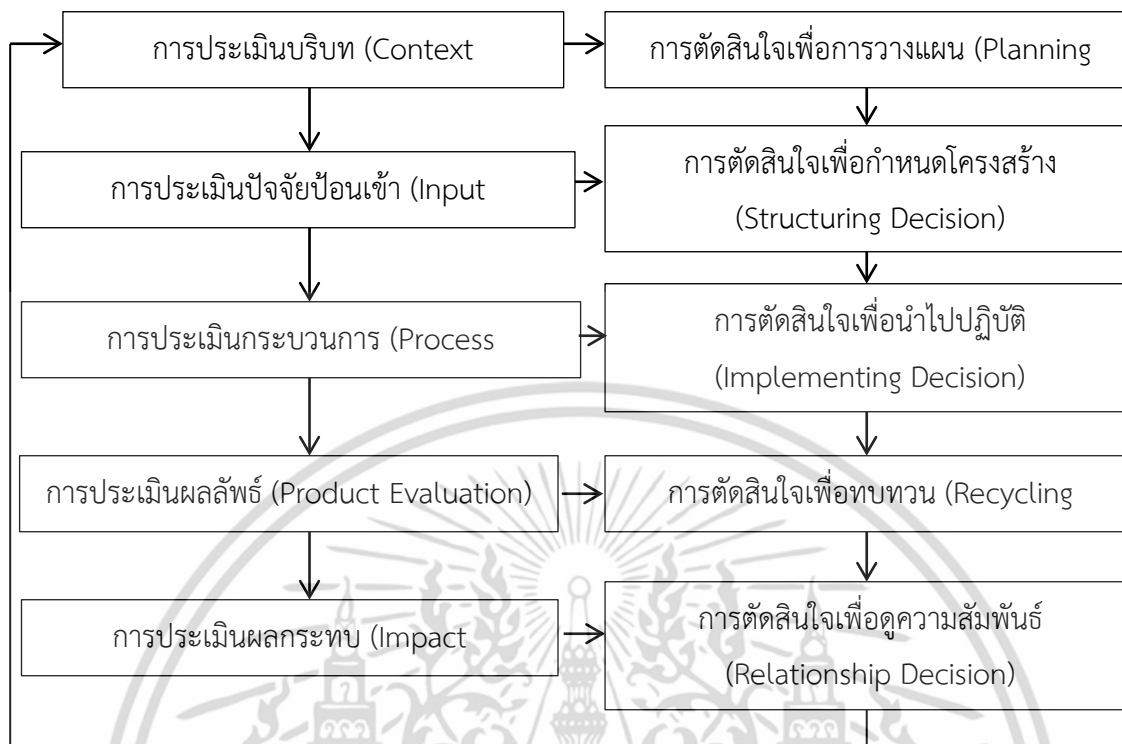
การประเมินบริบท (Context

การตัดสินใจเพื่อการวางแผน (Planning

การประเมินปัจจัยป้อนเข้า (Input

การตัดสินใจเพื่อกำหนดโครงสร้าง (Structuring Decision)

การประเมินกระบวนการ (Process

การตัดสินใจเพื่อนำไปปฏิบัติ (Implementing Decision)

การประเมินผลลัพธ์ (Product Evaluation)

การตัดสินใจเพื่อทบทวน (Recycling

การประเมินผลกระทบ (Impact

การตัดสินใจเพื่อดูความสัมพันธ์ (Relationship Decision)